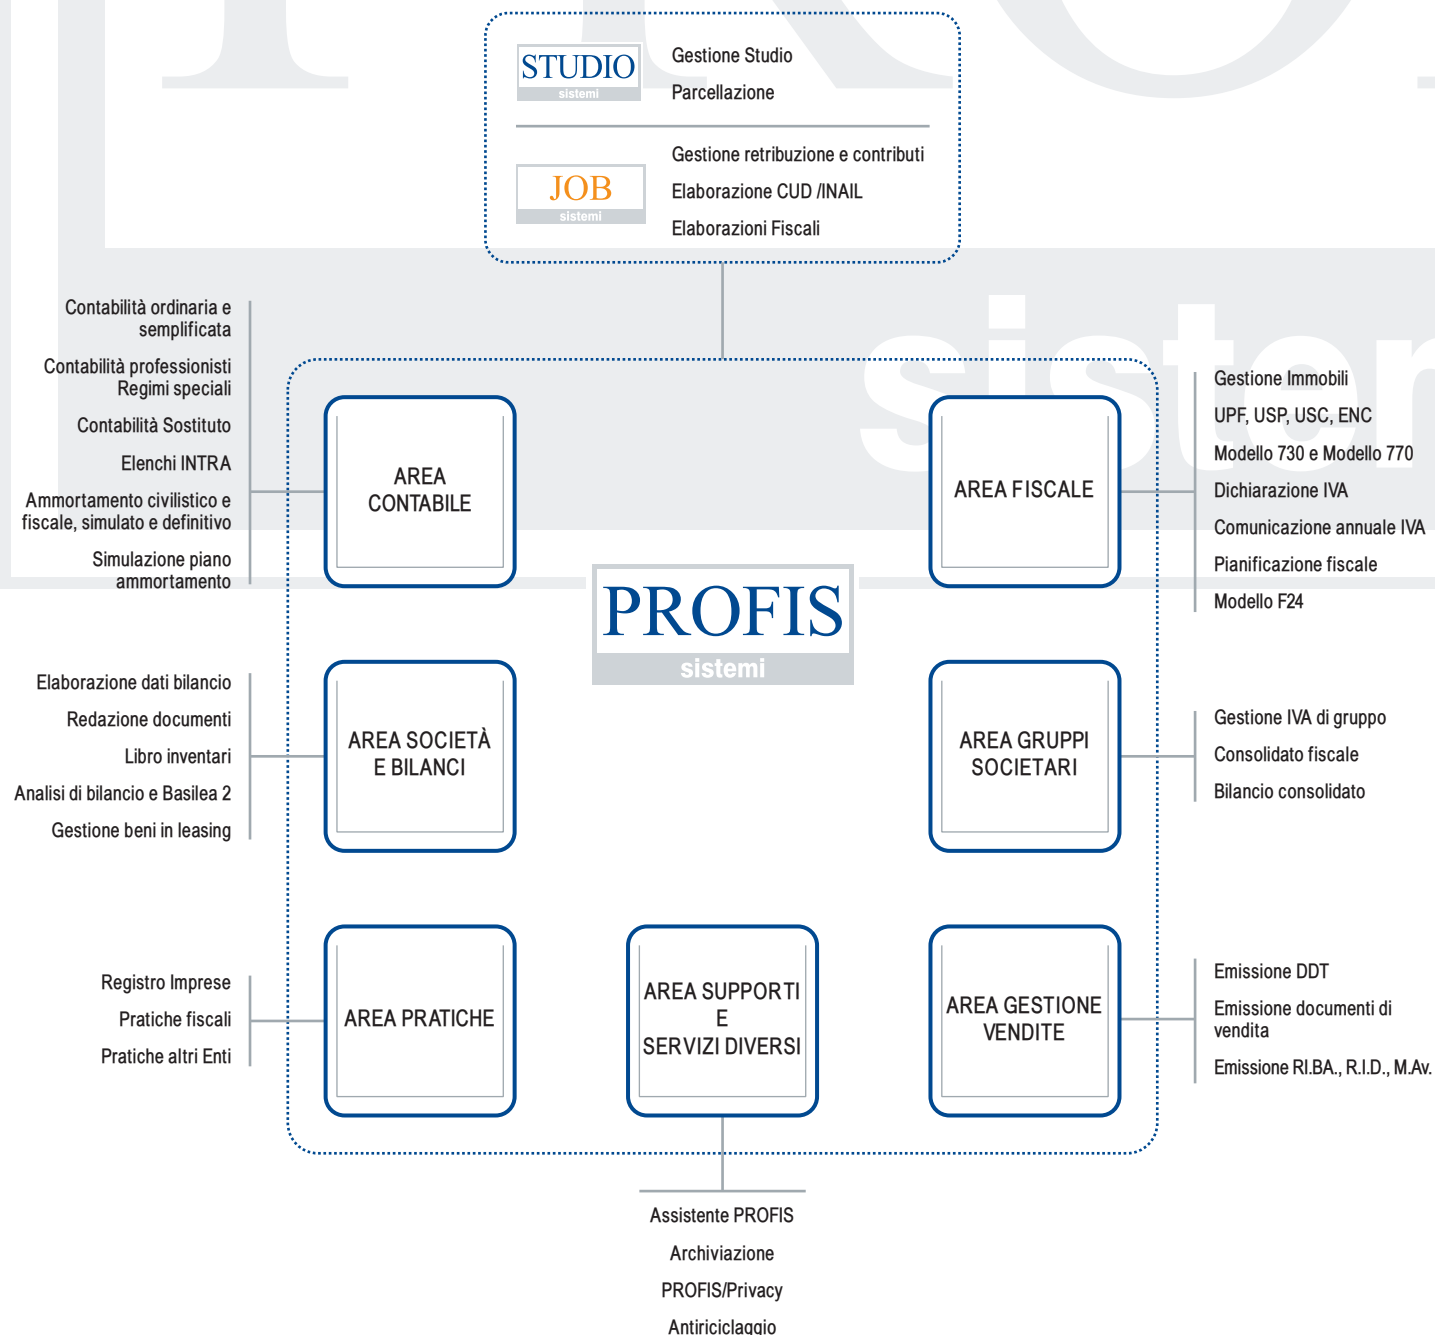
STUDIO
sistemi

Gestione Studio
Parcellazione

JOB
sistemi

Gestione retribuzione e contributi
Elaborazione CUD /INAIL
Elaborazioni Fiscali

Contabilità ordinaria e semplificata
Contabilità professionisti Regimi speciali
Contabilità Sostituto
Elenchi INTRA
Ammortamento civilistico e fiscale, simulato e definitivo
Simulazione piano ammortamento

AREA CONTABILE

AREA FISCALE

Gestione Immobili
UPF, USP, USC, ENC
Modello 730 e Modello 770
Dichiarazione IVA
Comunicazione annuale IVA
Pianificazione fiscale
Modello F24

PROFIS
sistemi

Elaborazione dati bilancio
Redazione documenti
Libro inventari
Analisi di bilancio e Basilea 2
Gestione beni in leasing

AREA SOCIETÀ E BILANCI

AREA GRUPPI SOCIETARI

Gestione IVA di gruppo
Consolidato fiscale
Bilancio consolidato

Registro Imprese
Pratiche fiscali
Pratiche altri Enti

AREA PRATICHE

AREA SUPPORTI E SERVIZI DIVERSI

AREA GESTIONE VENDITE

Emissione DDT
Emissione documenti di vendita
Emissione RI.BA., R.I.D., M.Av.

Assistente PROFIS
Archiviazione
PROFIS/Privacy
Antiriciclaggio